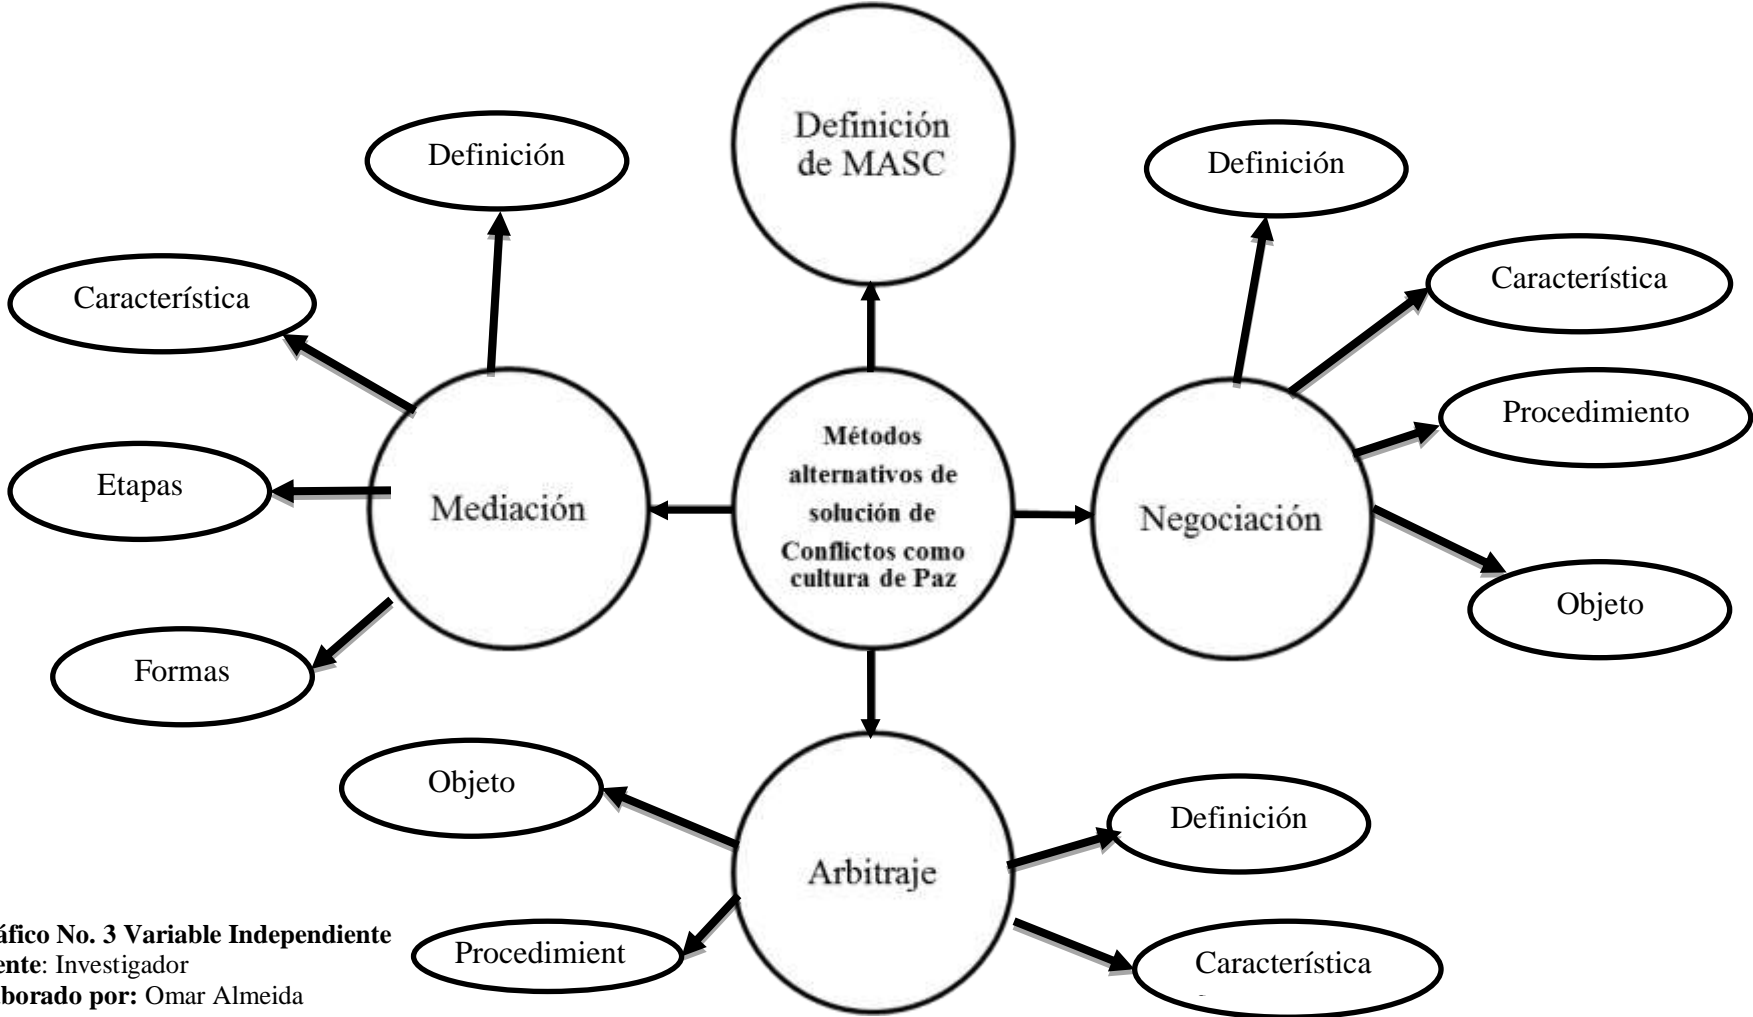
Definición de MASC

Definición

Característica

Etapas

Mediación

Formas

Métodos alternativos de solución de Conflictos como cultura de Paz

Definición

Característica

Procedimiento

Negociación

Objeto

Objeto

Arbitraje

Definición

Procedimient

Característica

áfico No. 3 Variable Independiente
ente: Investigador
borado por: Omar Almeida